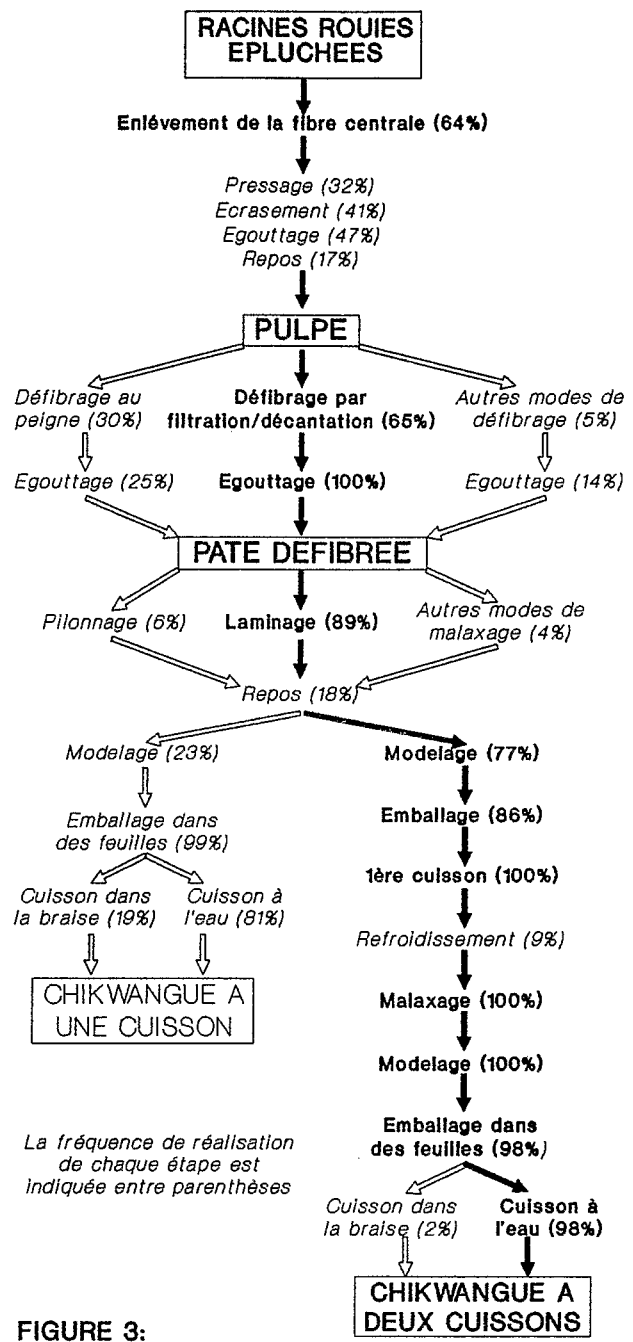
RACINES ROUIES EPLUCHEES

Enlévement de la fibre centrale (64%)

Pressage (32%)
Ecrasement (41%)
Egouttage (47%)
Repos (17%)

PULPE

Défibrage au peigne (30%)

Défibrage par filtration/décantation (65%)

Autres modes de défibrage (5%)

Egouttage (25%)

Egouttage (100%)

Egouttage (14%)

PATE DEFIBREE

Pilonnage (6%)

Laminage (89%)

Autres modes de malaxage (4%)

Repos (18%)

Modelage (23%)

Emballage dans des feuilles (99%)

Cuisson dans la braise (19%)

Cuisson à l'eau (81%)

CHIKWANGUE A UNE CUISSON

Modelage (77%)

Emballage (86%)

1ère cuisson (100%)

Refroidissement (9%)

Malaxage (100%)

Modelage (100%)

Emballage dans des feuilles (98%)

Cuisson dans la braise (2%)

Cuisson à l'eau (98%)

CHIKWANGUE A DEUX CUISSONS

La fréquence de réalisation de chaque étape est indiquée entre parenthèses

FIGURE 3: